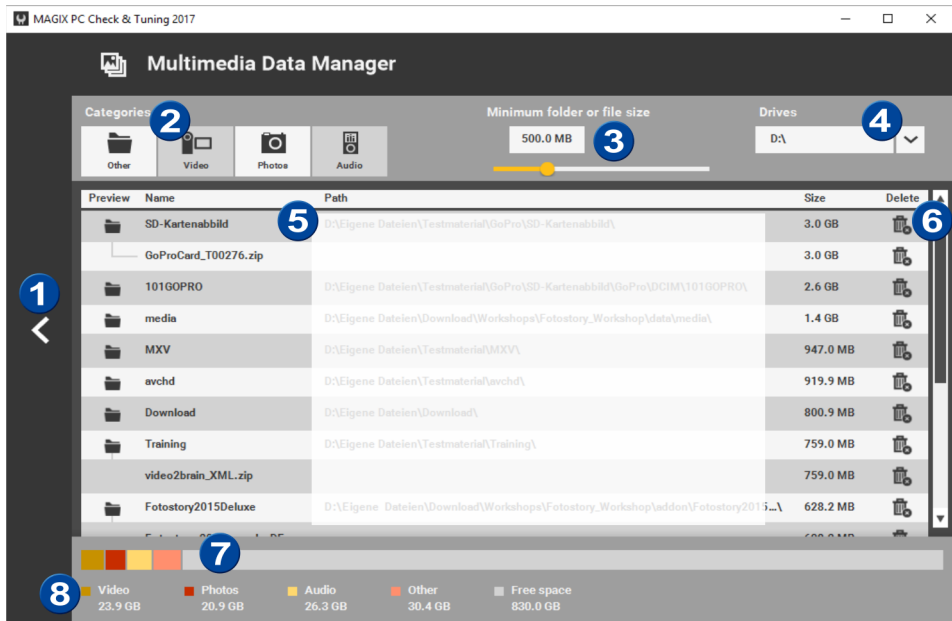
MAGIX PC Check & Tuning 2017

Multimedia Data Manager

Categories
2
Other
Video
Photos
Audio

Minimum folder or file size
500.0 MB
3

Drives
D:\
4

| Preview | Name | Path | Size | Delete |
|---|---|---|---|---|
| | SD-Kartenabbild | D:\Eigene Dateien\Testmaterial\GoPro\SD-Kartenabbild\ | 3.0 GB | |
| | GoProCard_T00276.zip | | 3.0 GB | |
| | 101GOPRO | D:\Eigene Dateien\Testmaterial\GoPro\SD-Kartenabbild\GoPro\DCIM\101GOPRO\ | 2.6 GB | |
| | media | D:\Eigene Dateien\Download\Workshops\Fotostory_Workshop\data\media\ | 1.4 GB | |
| | MXV | D:\Eigene Dateien\Testmaterial\MXV\ | 947.0 MB | |
| | avchd | D:\Eigene Dateien\Testmaterial\avchd\ | 919.9 MB | |
| | Download | D:\Eigene Dateien\Download\ | 800.9 MB | |
| | Training | D:\Eigene Dateien\Testmaterial\Training\ | 759.0 MB | |
| | video2brain_XML.zip | | 759.0 MB | |
| | Fotostory2015Deluxe | D:\Eigene Dateien\Download\Workshops\Fotostory_Workshop\addon\Fotostory2015...\ | 628.2 MB | |

5
6
1
7
8

Video 23.9 GB
Photos 20.9 GB
Audio 26.3 GB
Other 30.4 GB
Free space 830.0 GB